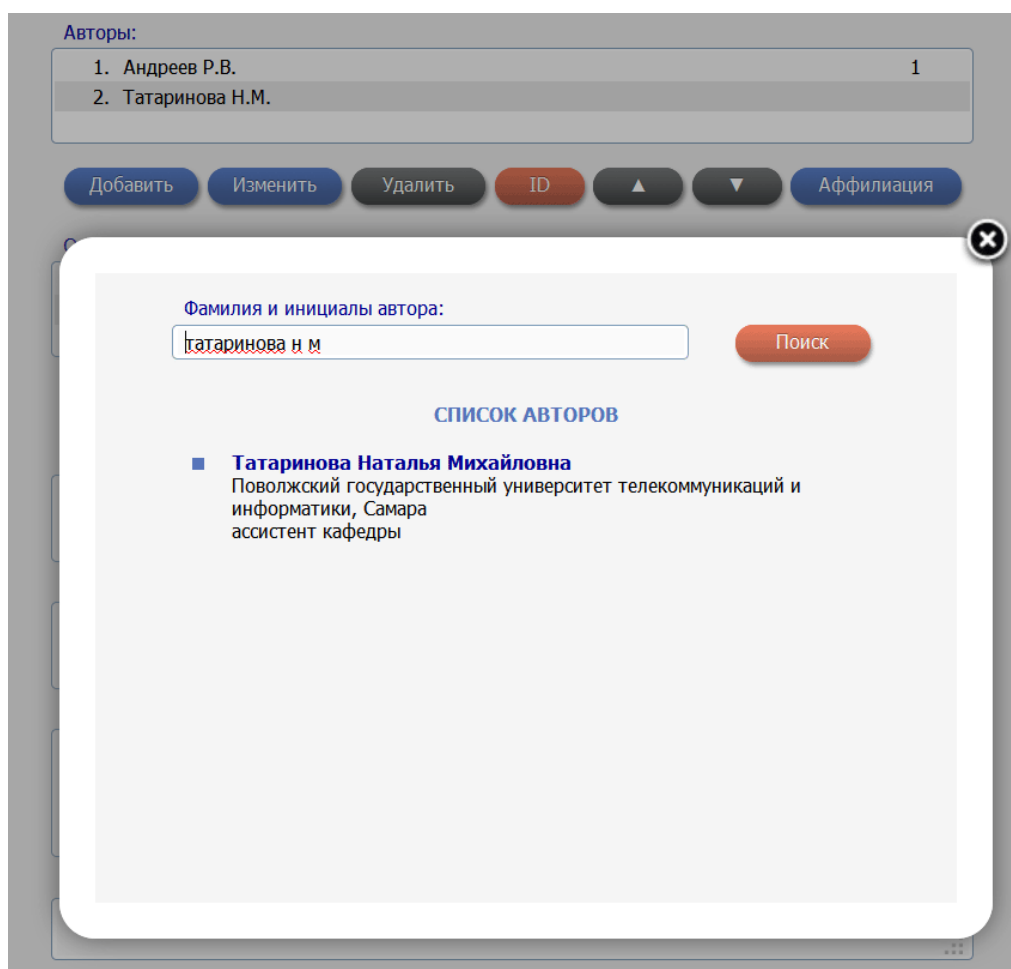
Авторы:

1. Андреев Р.В. 1
2. Татаринова Н.М.

Добавить Изменить Удалить ID ▲ ▼ Аффилиация

Фамилия и инициалы автора:

татаринова н м

Поиск

СПИСОК АВТОРОВ

Татаринова Наталья Михайловна
Поволжский государственный университет телекоммуникаций и информатики, Самара
ассистент кафедры